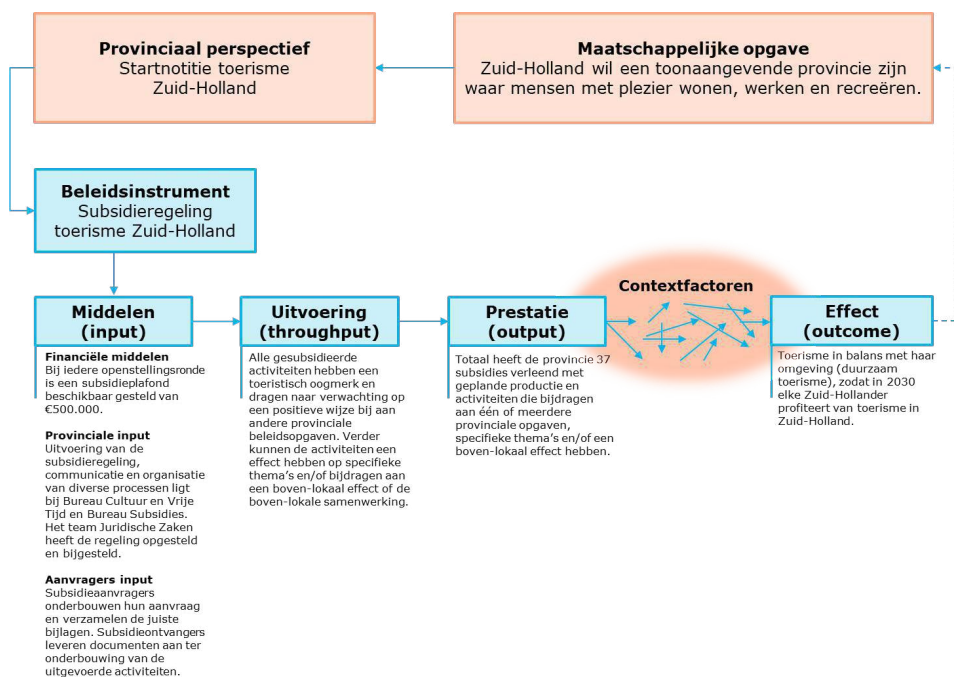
**Provinciaal perspectief**
Startnotitie toerisme Zuid-Holland

**Maatschappelijke opgave**
Zuid-Holland wil een toonaangevende provincie zijn waar mensen met plezier wonen, werken en recreëren.

**Beleidsinstrument**
Subsidieregeling toerisme Zuid-Holland

**Middelen (input)**

**Financiële middelen**
Bij iedere openstellingsronde is een subsidieplafond beschikbaar gesteld van €500.000.

**Provinciale input**
Uitvoering van de subsidieregeling, communicatie en organisatie van diverse processen ligt bij Bureau Cultuur en Vrije Tijd en Bureau Subsidies. Het team Juridische Zaken heeft de regeling opgesteld en bijgesteld.

**Aanvragers input**
Subsidieaanvragers onderbouwen hun aanvraag en verzamelen de juiste bijlagen. Subsidieontvangers leveren documenten aan ter onderbouwing van de uitgevoerde activiteiten.

**Uitvoering (throughput)**
Alle gesubsidieerde activiteiten hebben een toeristisch oogmerk en dragen naar verwachting op een positieve wijze bij aan andere provinciale beleidsopgaven. Verder kunnen de activiteiten een effect hebben op specifieke thema's en/of bijdragen aan een boven-lokaal effect of de boven-lokale samenwerking.

**Prestatie (output)**
Totaal heeft de provincie 37 subsidies verleend met geplande productie en activiteiten die bijdragen aan één of meerdere provinciale opgaven, specifieke thema's en/of een boven-lokaal effect hebben.

**Contextfactoren**

**Effect (outcome)**
Toerisme in balans met haar omgeving (duurzaam toerisme), zodat in 2030 elke Zuid-Hollander profiteert van toerisme in Zuid-Holland.